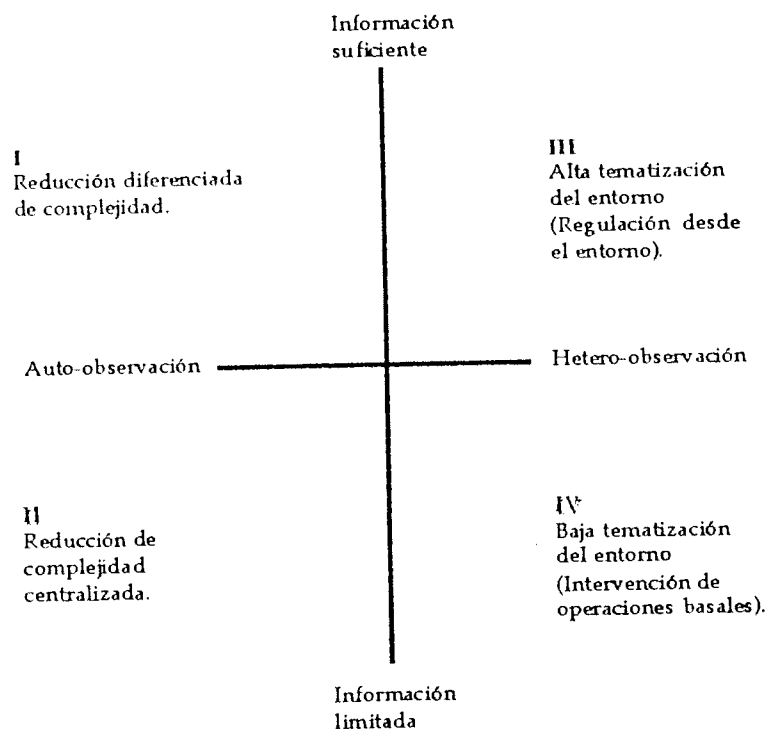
Información suficiente

I
Reducción diferenciada de complejidad.

III
Alta tematización del entorno (Regulación desde el entorno).

Auto-observación

Hetero-observación

II
Reducción de complejidad centralizada.

IV
Baja tematización del entorno (Intervención de operaciones basales).

Información limitada